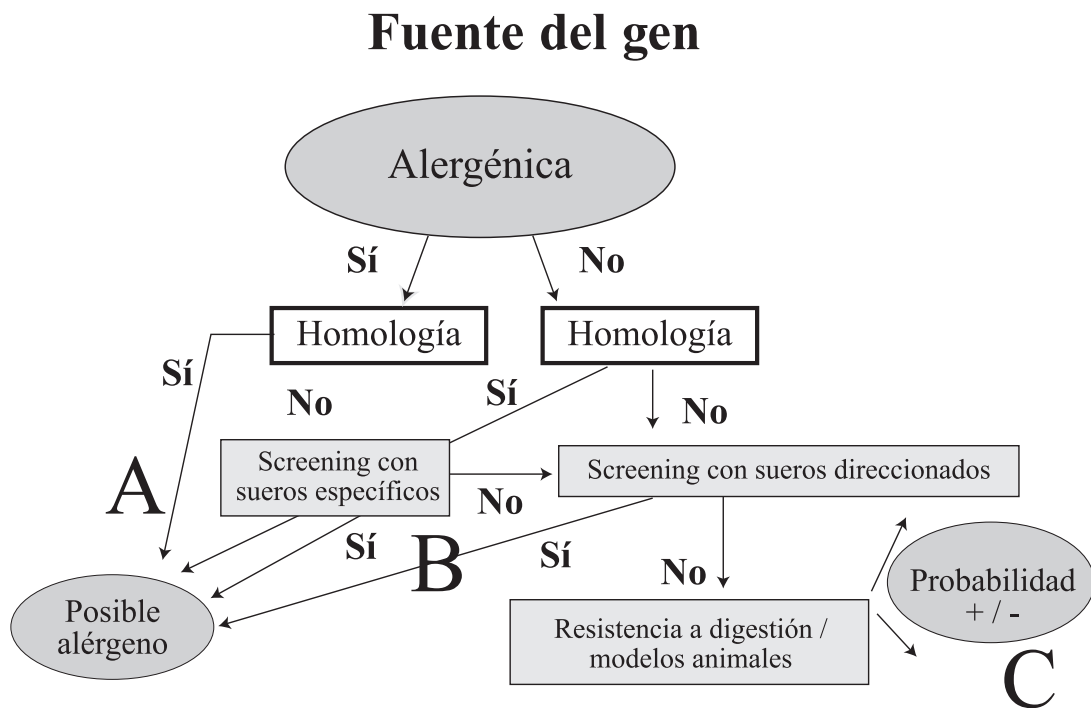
Fuente del gen

Alergénica

Sí

No

Homología

Homología

Sí

No

Sí

No

A

Screening con sueros específicos

Screening con sueros direccionados

No

Sí

B

Sí

No

Posible alérgeno

Resistencia a digestión / modelos animales

Probabilidad + / -

C